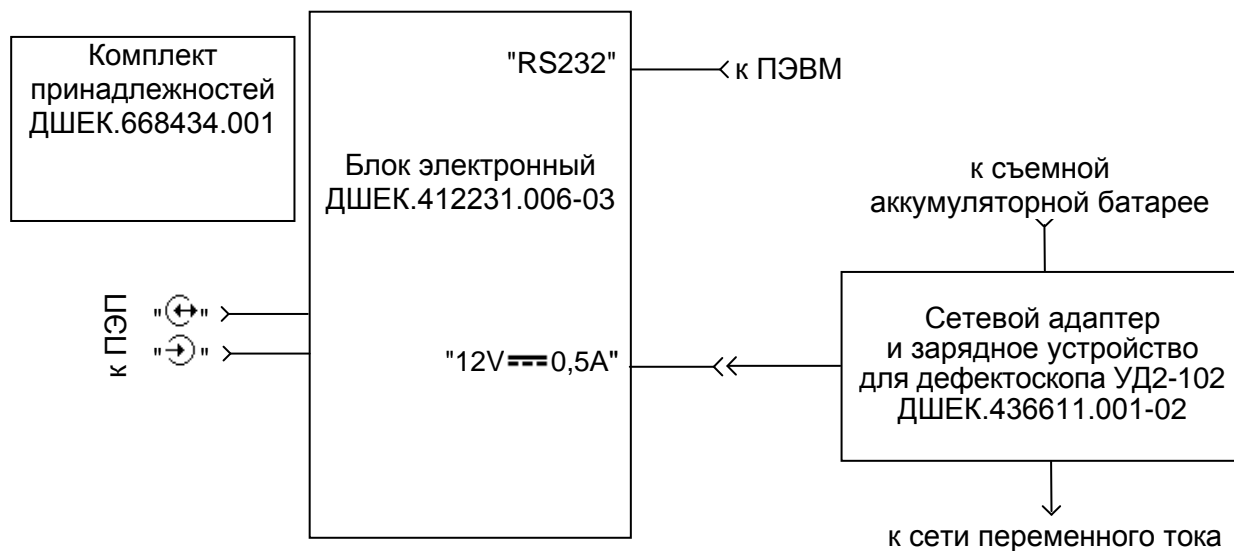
Комплект принадлежностей ДШЕК.668434.001

"RS232"

к ПЭВМ

Блок электронный ДШЕК.412231.006-03

к съемной аккумуляторной батарее

к ПЭП

"⊕"

"⊖"

"12V ⎓ 0,5A"

Сетевой адаптер и зарядное устройство для дефектоскопа УД2-102 ДШЕК.436611.001-02

к сети переменного тока